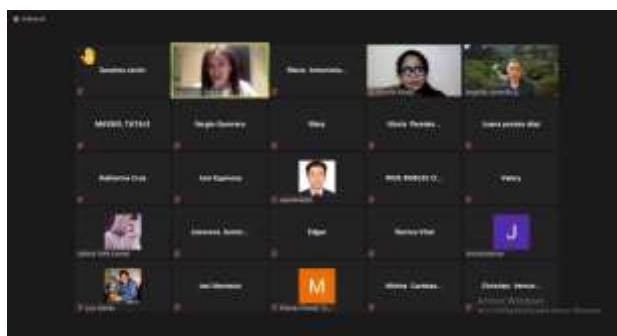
Sandra Lucio

Maria Antonieta...

MIGUEL TITAS

Sergio Guevara

Mery

Vicky Perales

Liana pinedo diaz

Katherine Cruz

Luis Espinoza

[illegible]

Edgar

Norma Vilca

Yeimy

J

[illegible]

M

Melina Cardenas

Gonzales Hence...

Activar Windows